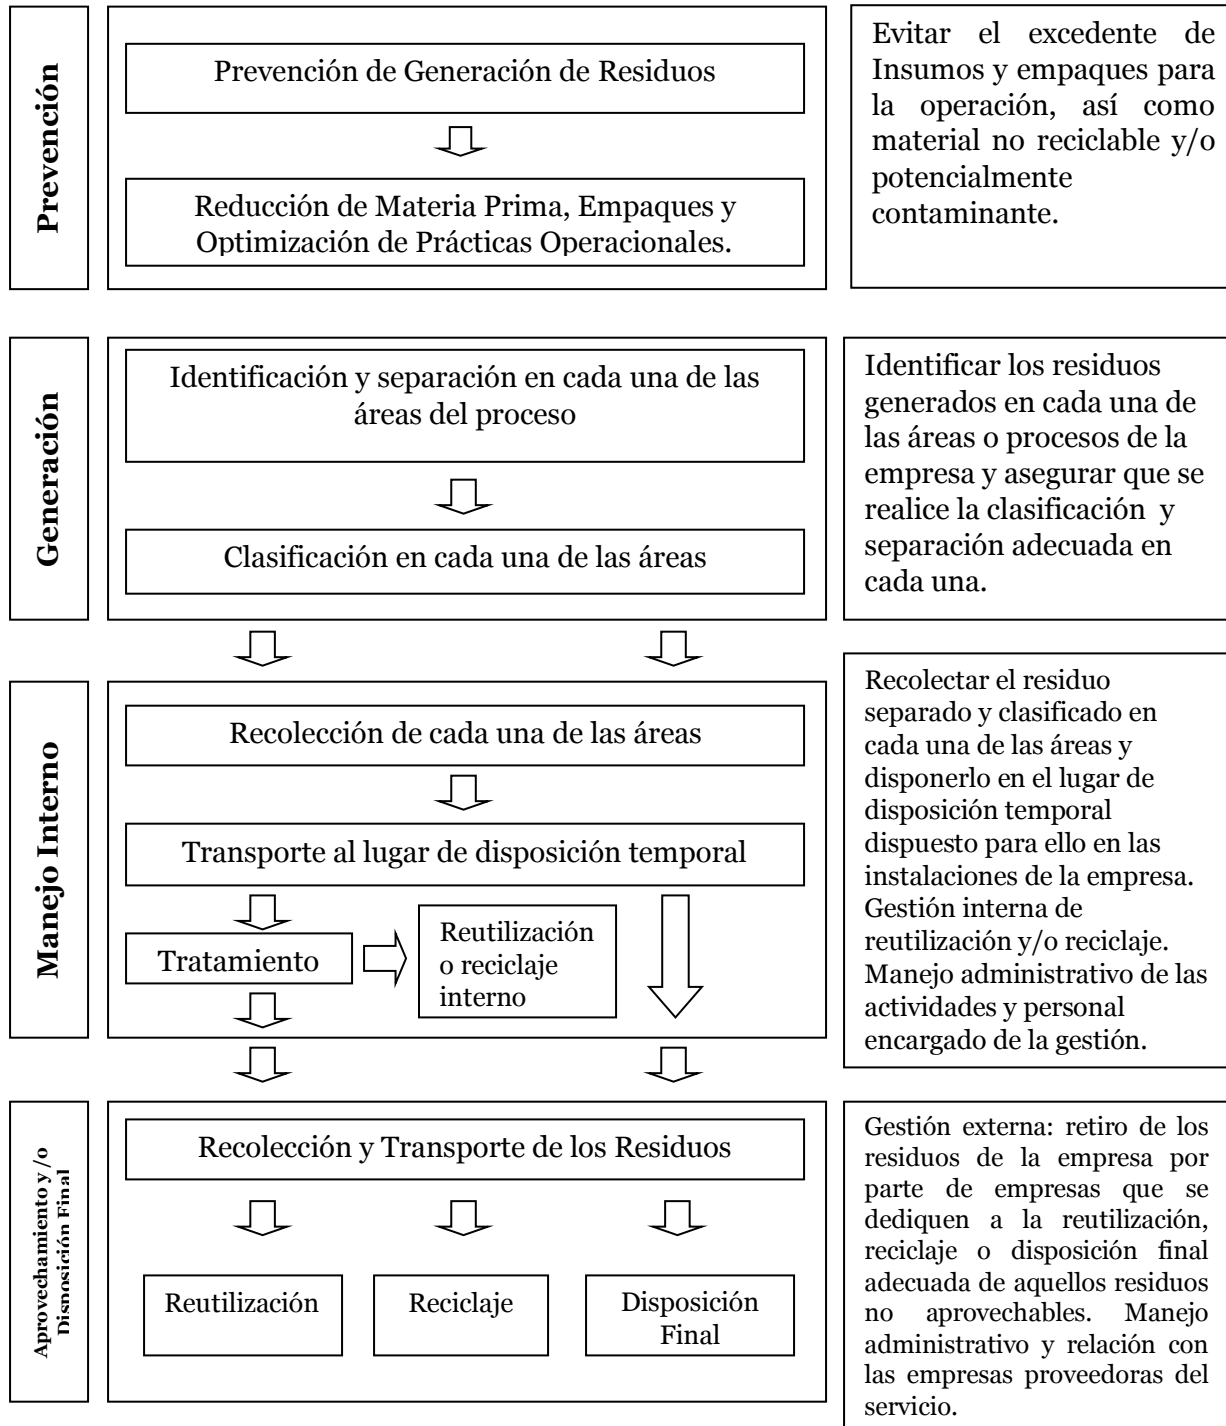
Prevención

Prevención de Generación de Residuos

Reducción de Materia Prima, Empaques y Optimización de Prácticas Operacionales.

Evitar el excedente de Insumos y empaques para la operación, así como material no reciclable y/o potencialmente contaminante.

Generación

Identificación y separación en cada una de las áreas del proceso

Clasificación en cada una de las áreas

Identificar los residuos generados en cada una de las áreas o procesos de la empresa y asegurar que se realice la clasificación y separación adecuada en cada una.

Manejo Interno

Recolección de cada una de las áreas

Transporte al lugar de disposición temporal

Tratamiento

Reutilización o reciclaje interno

Recolectar el residuo separado y clasificado en cada una de las áreas y disponerlo en el lugar de disposición temporal dispuesto para ello en las instalaciones de la empresa. Gestión interna de reutilización y/o reciclaje. Manejo administrativo de las actividades y personal encargado de la gestión.

Aprovechamiento y/o Disposición Final

Recolección y Transporte de los Residuos

Reutilización

Reciclaje

Disposición Final

Gestión externa: retiro de los residuos de la empresa por parte de empresas que se dediquen a la reutilización, reciclaje o disposición final adecuada de aquellos residuos no aprovechables. Manejo administrativo y relación con las empresas proveedoras del servicio.